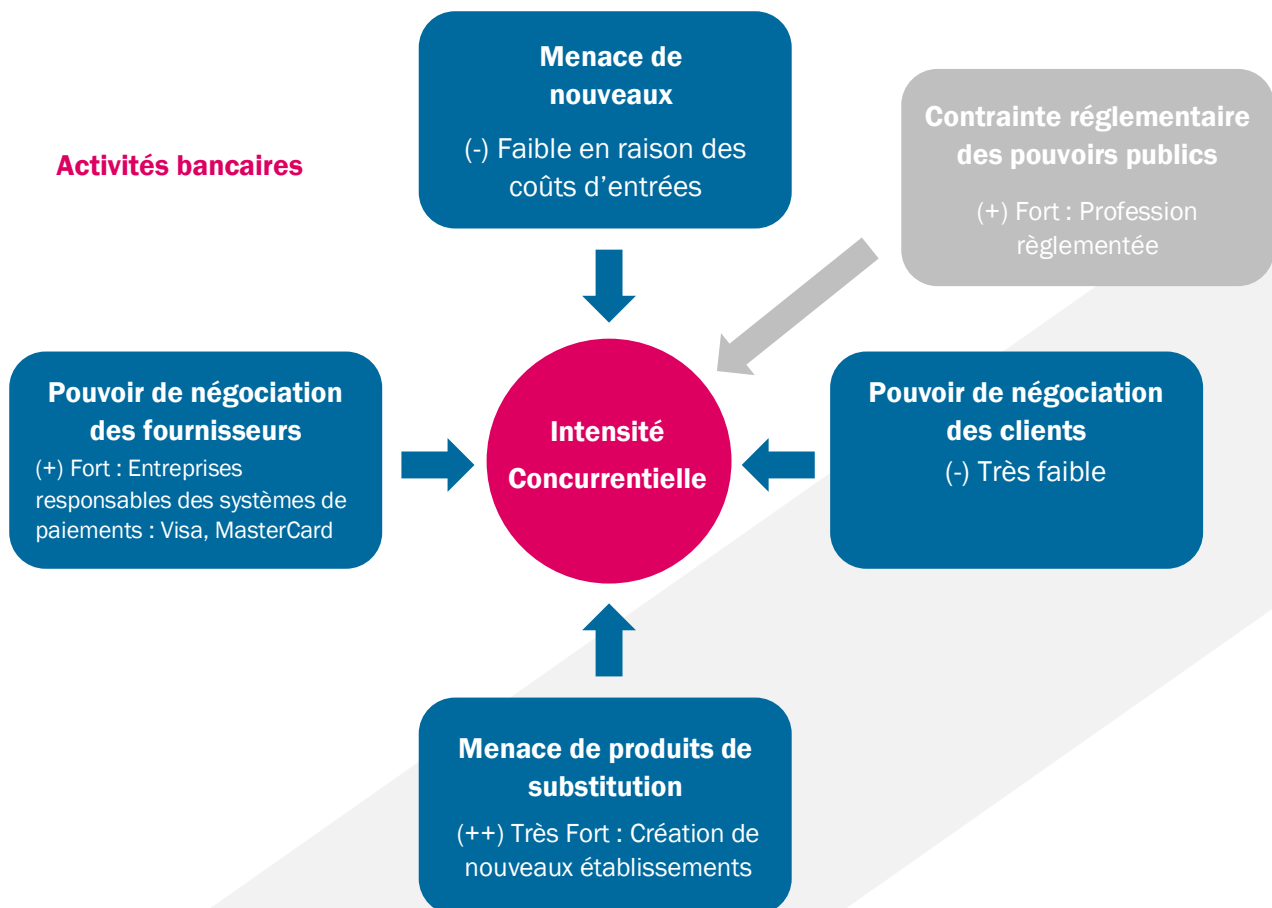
Activités bancaires

Menace de nouveaux

(-) Faible en raison des coûts d'entrées

Contrainte réglementaire des pouvoirs publics

(+) Fort : Profession règlementée

Pouvoir de négociation des fournisseurs

(+) Fort : Entreprises responsables des systèmes de paiements : Visa, MasterCard

Intensité Concurrentielle

Pouvoir de négociation des clients

(-) Très faible

Menace de produits de substitution

(++) Très Fort : Création de nouveaux établissements